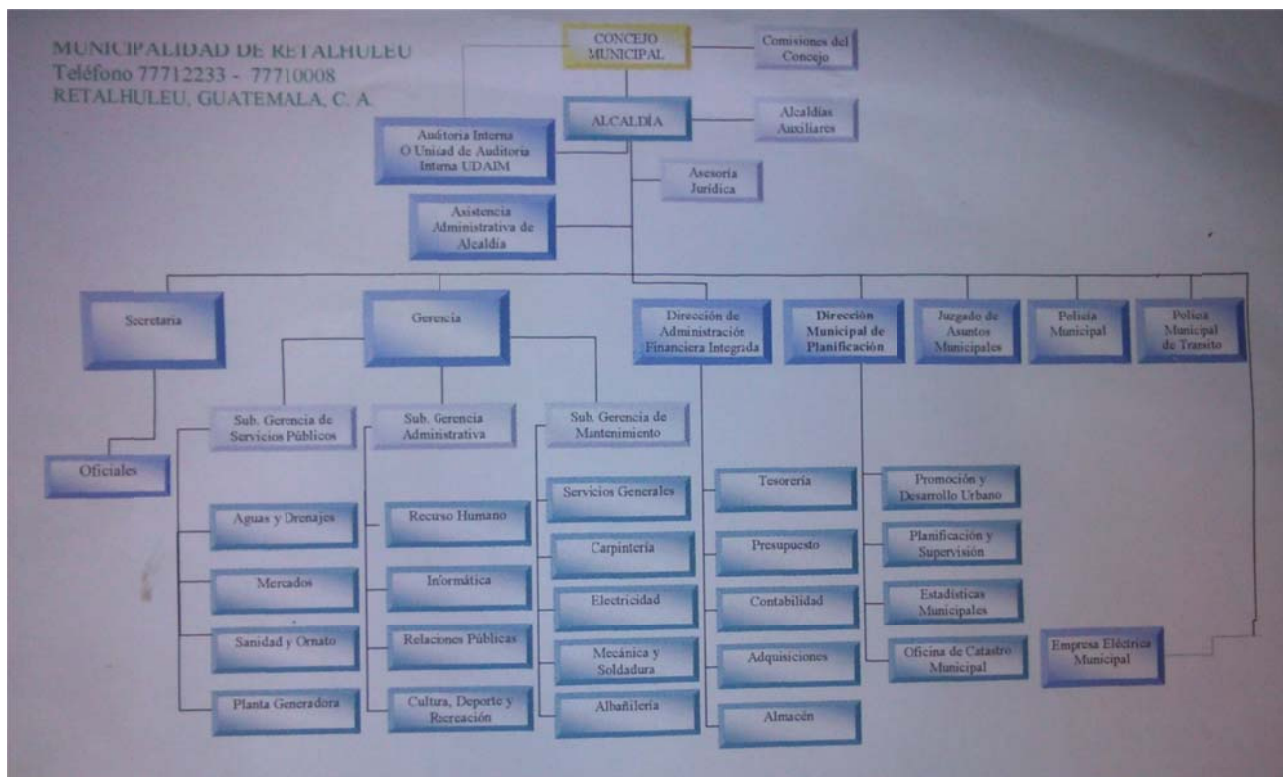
MUNICIPALIDAD DE RETALHULEU
Teléfono 77712233 - 77710008
RETALHULEU, GUATEMALA, C. A.

CONCEJO MUNICIPAL

Comisiones del Concejo

ALCALDÍA

Alcaldías Auxiliares

Auditoria Interna O Unidad de Auditoria Interna UDAIM

Asesoría Jurídica

Asistencia Administrativa de Alcaldía

Secretaria

Gerencia

Dirección de Administración Financiera Integrida

Dirección Municipal de Planificación

Juzgado de Asuntos Municipales

Policía Municipal

Policía Municipal de Transito

Oficiales

Sub. Gerencia de Servicios Públicos

Sub. Gerencia Administrativa

Sub. Gerencia de Mantenimiento

Aguas y Drenajes

Mercados

Sanidad y Ornato

Planta Generadora

Recurso Humano

Informática

Relaciones Públicas

Cultura, Deporte y Recreación

Servicios Generales

Carpintería

Electricidad

Mecánica y Soldadura

Albañilería

Tesorería

Presupuesto

Contabilidad

Adquisiciones

Almacén

Promoción y Desarrollo Urbano

Planificación y Supervisión

Estadísticas Municipales

Oficina de Catastro Municipal

Empresa Eléctrica Municipal